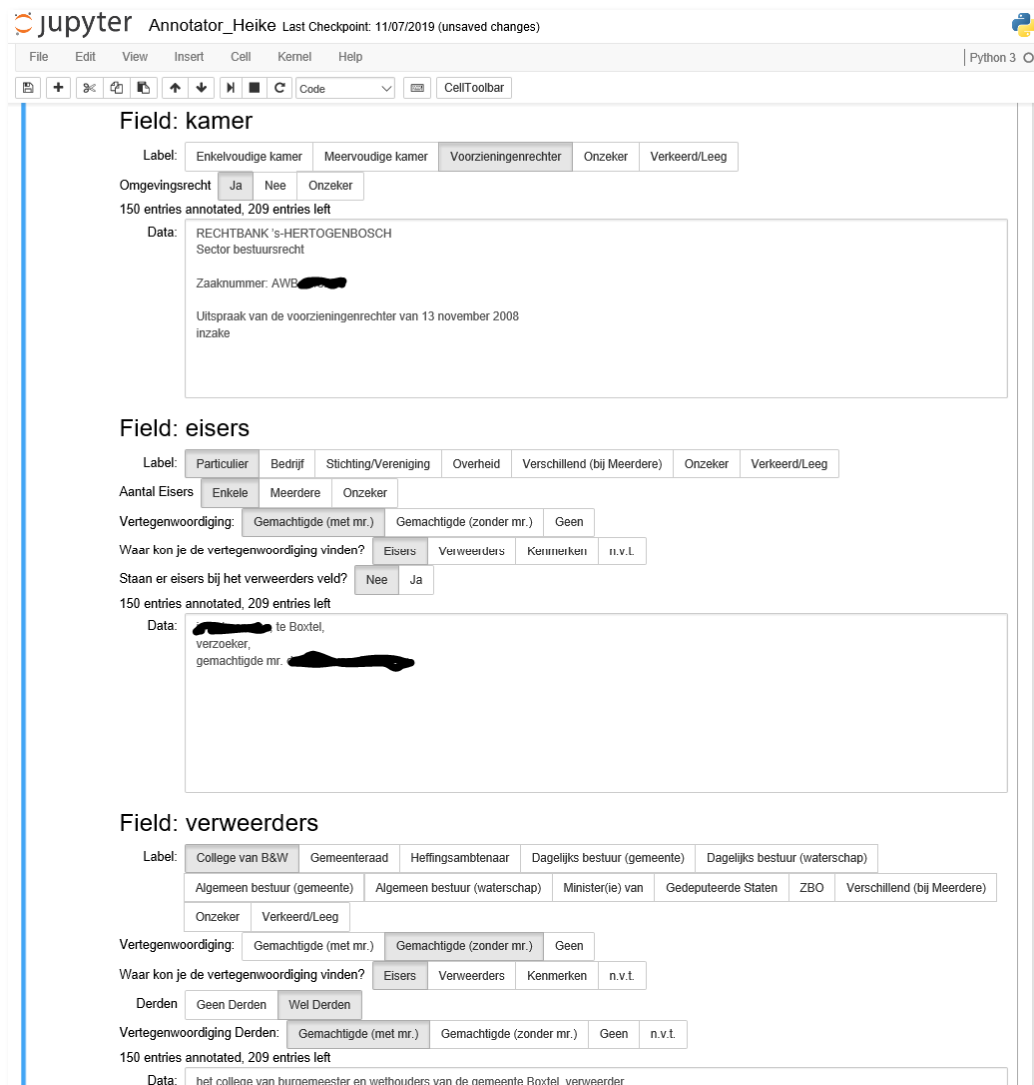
jupyter Annotator_Heike Last Checkpoint: 11/07/2019 (unsaved changes)

File Edit View Insert Cell Kernel Help

Python 3

Code CellToolbar

Field: kamer

Label: Enkelvoudige kamer | Meervoudige kamer | Voorzieningenrechter | Onzeker | Verkeerd/Leeg

Omgevingsrecht Ja | Nee | Onzeker

150 entries annotated, 209 entries left

Data: RECHTBANK 's-HERTOGENBOSCH
Sector bestuursrecht

Zaaknummer: AWB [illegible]

Uitspraak van de voorzieningenrechter van 13 november 2008
inzake

Field: eisers

Label: Particulier | Bedrijf | Stichting/Vereniging | Overheid | Verschillend (bij Meerdere) | Onzeker | Verkeerd/Leeg

Aantal Eisers Enkele | Meerdere | Onzeker

Vertegenwoordiging: Gemachtigde (met mr.) | Gemachtigde (zonder mr.) | Geen

Waar kon je de vertegenwoordiging vinden? Eisers | Verweerders | Kenmerken | n.v.t.

Staan er eisers bij het verweerders veld? Nee | Ja

150 entries annotated, 209 entries left

Data: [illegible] te Boxtel,
verzoeker,
gemachtigde mr. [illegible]

Field: verweerders

Label: College van B&W | Gemeenteraad | Heffingsambtenaar | Dagelijks bestuur (gemeente) | Dagelijks bestuur (waterschap) | Algemeen bestuur (gemeente) | Algemeen bestuur (waterschap) | Minister(ie) van | Gedeputeerde Staten | ZBO | Verschillend (bij Meerdere) | Onzeker | Verkeerd/Leeg

Vertegenwoordiging: Gemachtigde (met mr.) | Gemachtigde (zonder mr.) | Geen

Waar kon je de vertegenwoordiging vinden? Eisers | Verweerders | Kenmerken | n.v.t.

Derden Geen Derden | Wel Derden

Vertegenwoordiging Derden: Gemachtigde (met mr.) | Gemachtigde (zonder mr.) | Geen | n.v.t.

150 entries annotated, 209 entries left

Data: het college van burgemeester en wethouders van de gemeente Boxtel, verweerder